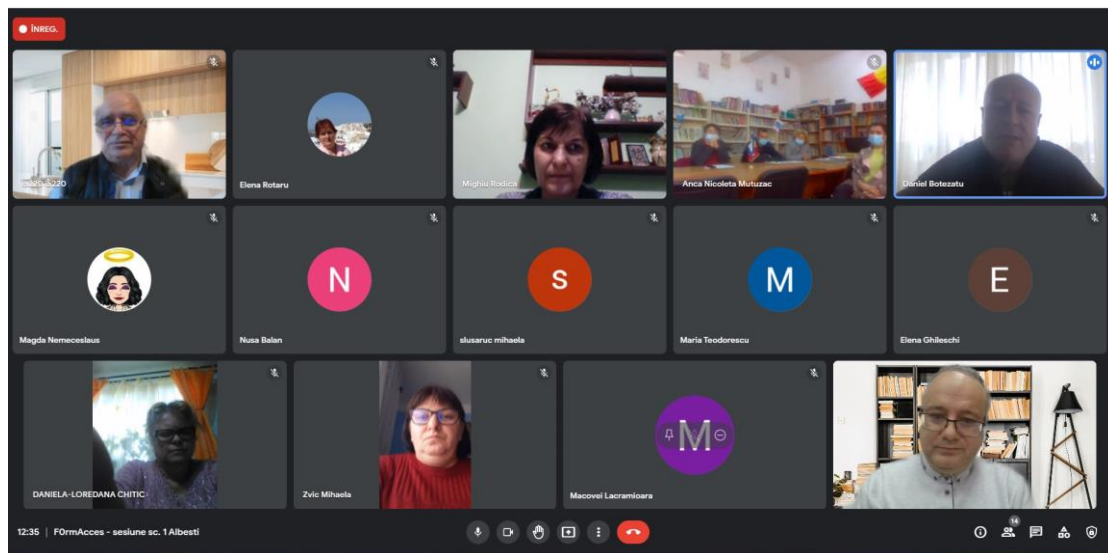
ÎNREG.

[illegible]

Elena Rotaru

Mighiu Rodica

Anca Nicoleta Mutuzac

Daniel Botezatu

Magda Nemeceslaus

N

Nusa Balan

S

slusaruc mihaela

M

Maria Teodorescu

E

Elena Ghileschi

DANIELA-LOREDANA CHITIC

Zvic Mihaela

M

Macovei Lacramioara

12:35 | F0rmAcces - sesiune sc. 1 Albesti

14